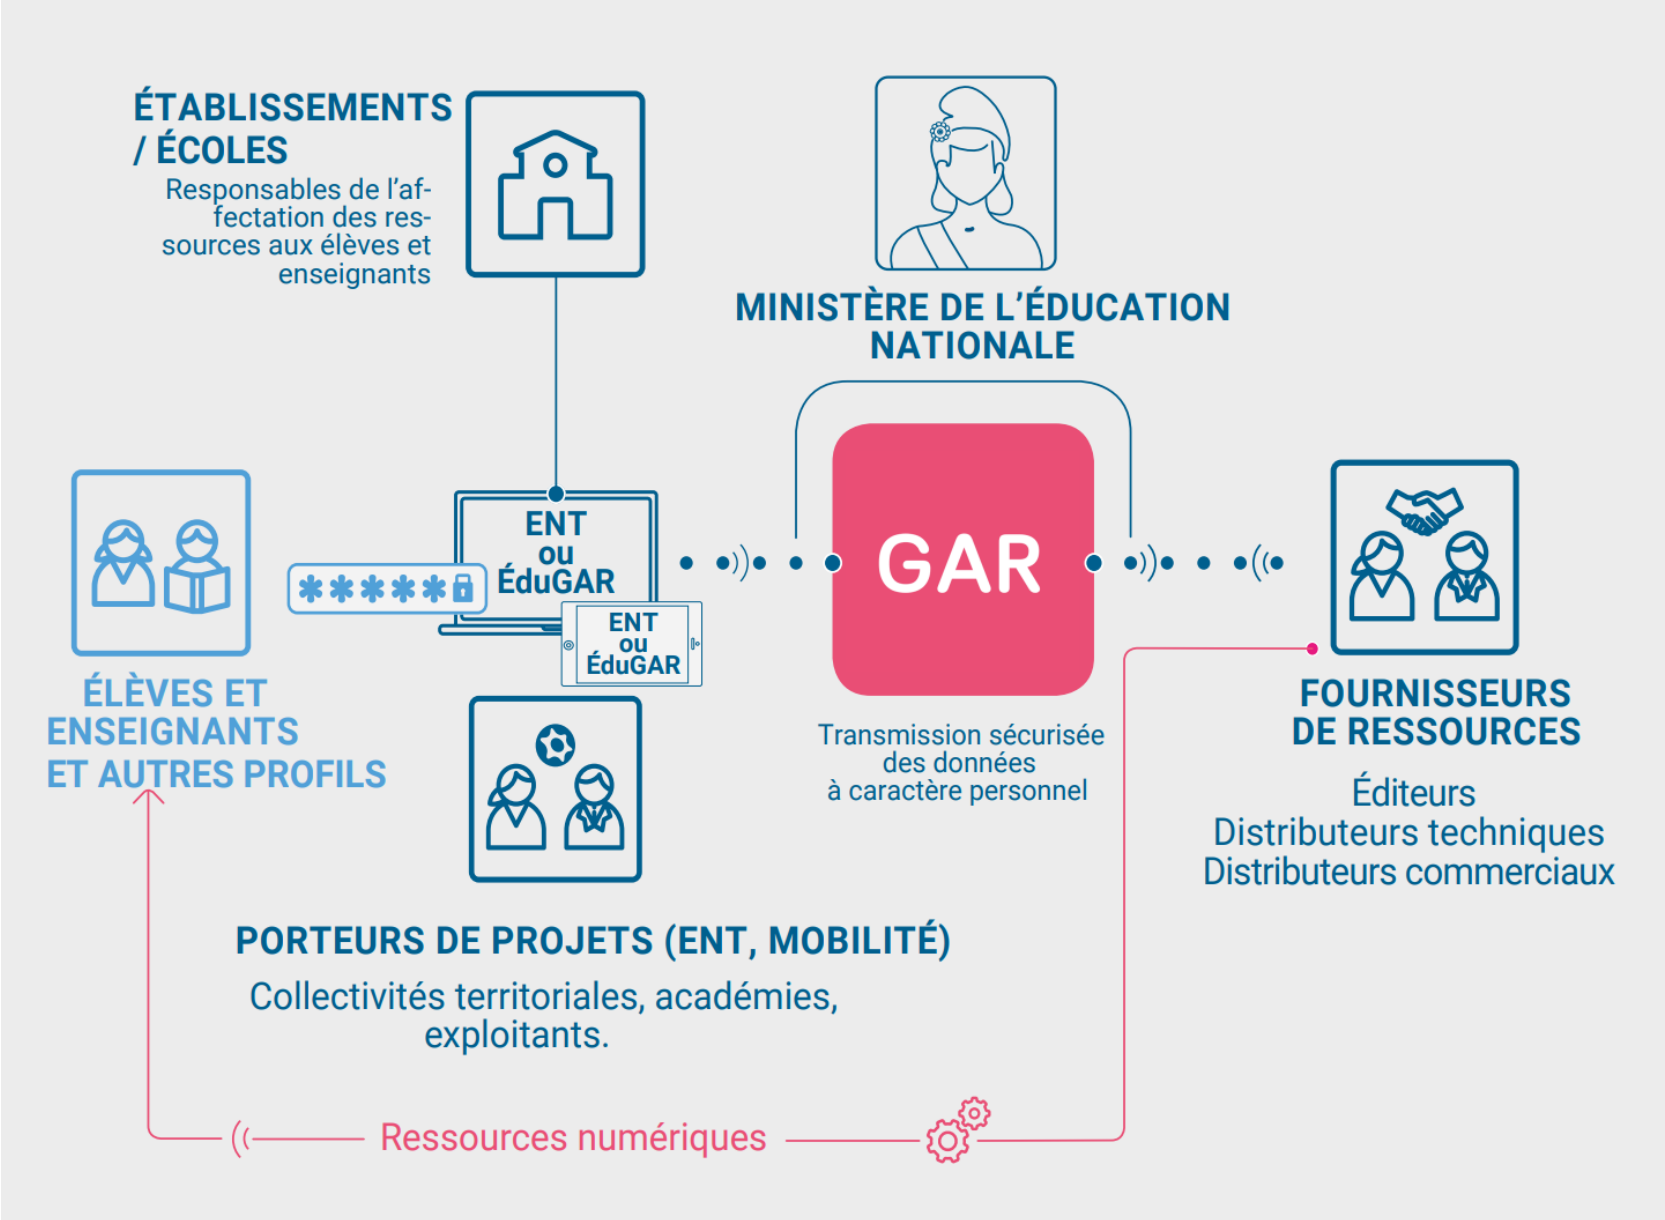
ÉTABLISSEMENTS / ÉCOLES

Responsables de l'affectation des ressources aux élèves et enseignants

MINISTÈRE DE L'ÉDUCATION NATIONALE

ÉLÈVES ET ENSEIGNANTS ET AUTRES PROFILS

*****

ENT ou ÉduGAR

ENT ou ÉduGAR

GAR

Transmission sécurisée des données à caractère personnel

FOURNISSEURS DE RESSOURCES

Éditeurs
Distributeurs techniques
Distributeurs commerciaux

PORTEURS DE PROJETS (ENT, MOBILITÉ)

Collectivités territoriales, académies, exploitants.

Ressources numériques